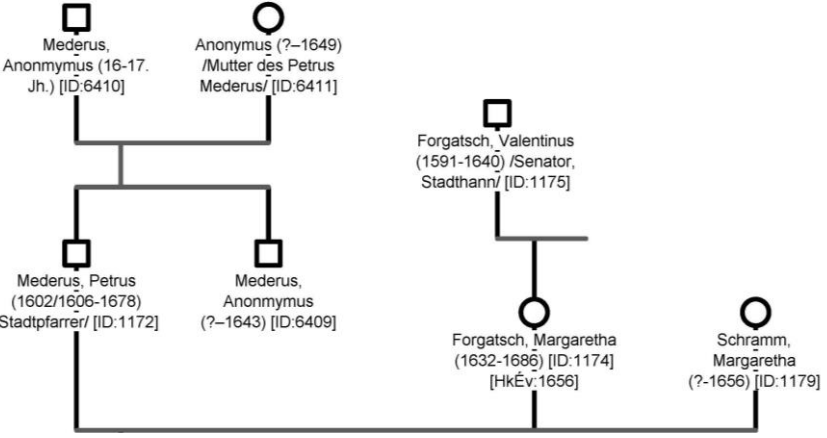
Mederus, Anonymymus (16-17. Jh.) [ID:6410]

Anonymus (?–1649) /Mutter des Petrus Mederus/ [ID:6411]

Forgatsch, Valentinus (1591-1640) /Senator, Stadthann/ [ID:1175]

Mederus, Petrus (1602/1606-1678) Stadtpfarrer/ [ID:1172]

Mederus, Anonmymus (?–1643) [ID:6409]

Forgatsch, Margaretha (1632-1686) [ID:1174] [HkÉv:1656]

Schramm, Margaretha (?-1656) [ID:1179]